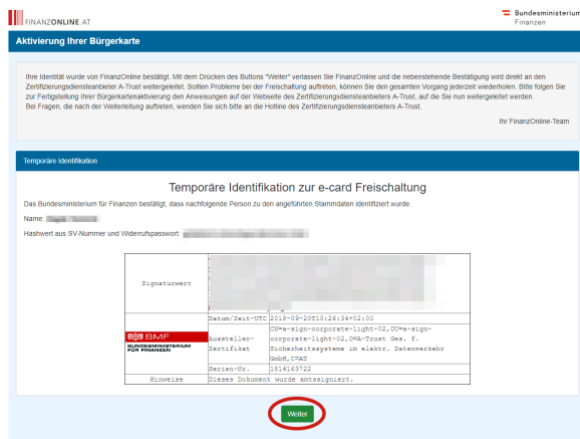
FINANZONLINE.AT

Bundesministerium Finanzen

Aktivierung Ihrer Bürgerkarte

Ihre Identität wurde von FinanzOnline bestätigt. Mit dem Drücken des Buttons "Weiter" verlassen Sie FinanzOnline und die nebenstehende Bestätigung wird direkt an den Zertifizierungsdiensteanbieter A-Trust weitergeleitet. Sollten Probleme bei der Freischaltung auftreten, können Sie den gesamten Vorgang jederzeit wiederholen. Bitte folgen Sie zur Fertigstellung Ihrer Bürgerkartenaktivierung den Anweisungen auf der Webseite des Zertifizierungsdiensteanbieters A-Trust, auf die Sie nun weitergeleitet werden.
Bei Fragen, die nach der Weiterleitung auftreten, wenden Sie sich bitte an die Hotline des Zertifizierungsdiensteanbieters A-Trust.

Ihr FinanzOnline-Team

Temporäre Identifikation

Temporäre Identifikation zur e-card Freischaltung

Das Bundesministerium für Finanzen bestätigt, dass nachfolgende Person zu den angeführten Stammdaten identifiziert wurde.

Name: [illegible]

Hashwert aus SV-Nummer und Widerrufspasswort: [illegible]

| | | |
|---|---|---|
| Signaturwert | | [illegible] |
| | Datum/Zeit-UTC | 2018-09-20T10:26:34+02:00 |
| BMF BUNDESMINISTERIUM FÜR FINANZEN | Aussteller-Zertifikat | CN=a-sign-corporate-light-02,OU=a-sign-corporate-light-02,O=A-Trust Ges. f. Sicherheitssysteme im elektr. Datenverkehr GmbH,C=AT |
| | Serien-Nr. | 1814163722 |
| Hinweise | Dieses Dokument wurde amtssigniert. | |

Weiter